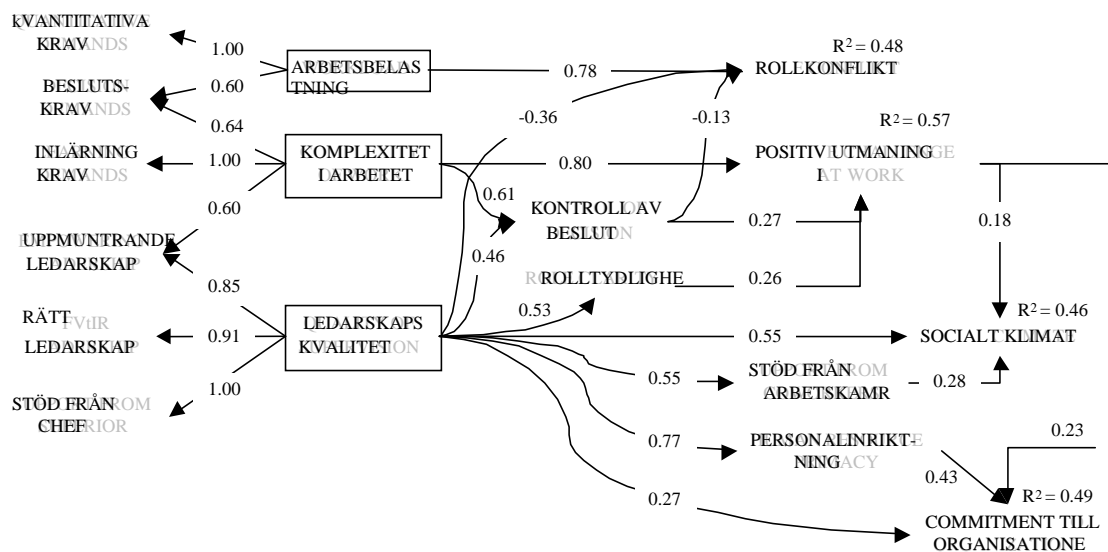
kVANTITATIVA KRAV
1.00
ARBETSBELASTNING
0.78
$R^2 = 0.48$
ROLLKONFLIKT
BESLUTSKRAV
0.60
0.64
-0.36
-0.13
$R^2 = 0.57$
INLÄRNING KRAV
1.00
KOMPLEXITET I ARBETET
0.80
POSITIV UTMANING I
0.60
0.61
KONTROLL AV BESLUT
0.27
0.18
UPPMUNTRANDE LEDARSKAP
0.46
ROLLTYDLIGHE
0.26
0.85
0.53
$R^2 = 0.46$
RÄTT LEDARSKAP
0.91
LEDARSKAPS KVALITET
0.55
SOCIALT KLIMAT
0.55
STÖD FRÅN ARBETSKAMR
0.28
1.00
STÖD FRÅN CHEF
0.77
PERSONALINRIKTNING
0.23
0.43
$R^2 = 0.49$
0.27
COMMITMENT TILL ORGANISATIONE